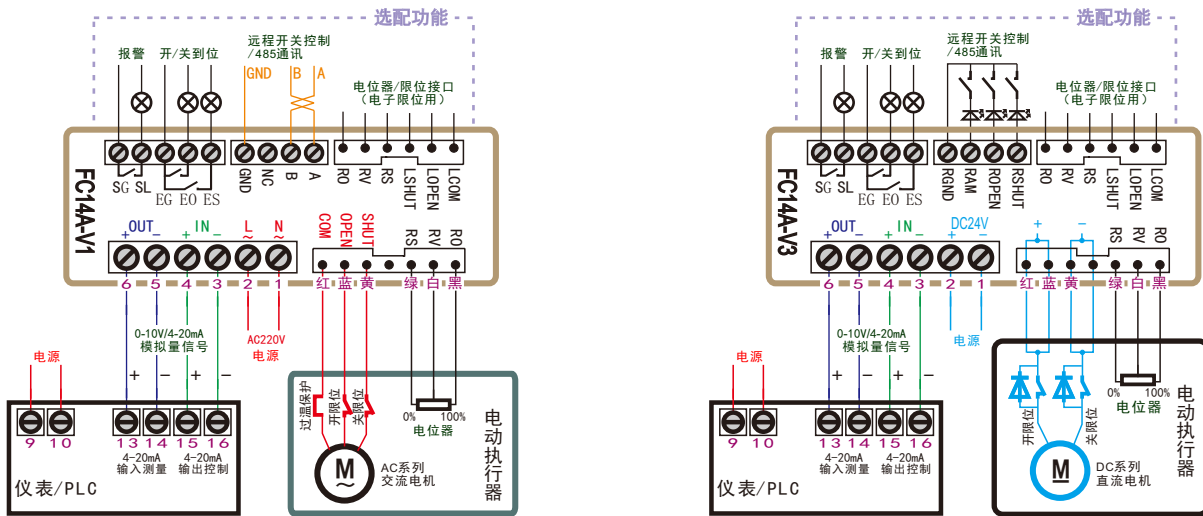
选配功能

报警　开/关到位　远程开关控制 /485通讯　GND B A　电位器/限位接口（电子限位用）

FC14A-V1

SG SL EG EO ES GND NC B A RO RV RS LSHUT LOPEN LCOM

+OUT−　+IN−　L～ N～　COM OPEN SHUT RS RV RO

6 5 4 3 2 1 红 蓝 黄 绿 白 黑

0-10V/4-20mA 模拟量信号

AC220V 电源

电源

+ − + −

9 10 13 14 15 16

4-20mA 输入测量　4-20mA 输出控制

仪表/PLC

过温保护　开限位　关限位

M ～

AC系列 交流电机

0%　100% 电位器

电动执行器

选配功能

报警　开/关到位　远程开关控制 /485通讯　电位器/限位接口（电子限位用）

FC14A-V3

SG SL EG EO ES RGND RAM ROPEN RSHUT RO RV RS LSHUT LOPEN LCOM

+OUT−　+IN−　DC24V +−　+ −　RS RV RO

6 5 4 3 2 1 红 蓝 黄 绿 白 黑

0-10V/4-20mA 模拟量信号

电源

电源

+ − + −

9 10 13 14 15 16

4-20mA 输入测量　4-20mA 输出控制

仪表/PLC

开限位　关限位

M

DC系列 直流电机

0%　100% 电位器

电动执行器